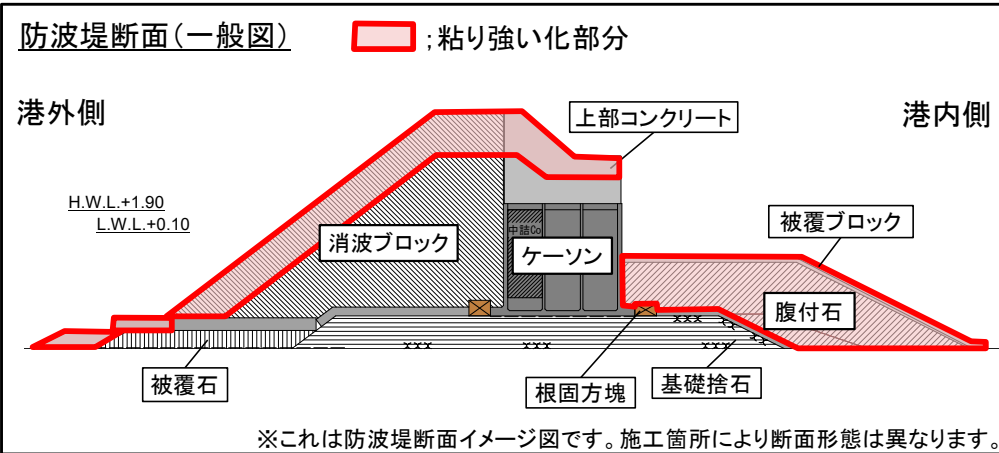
防波堤断面(一般図)

;粘り強い化部分

港外側

港内側

上部コンクリート

H.W.L.+1.90
L.W.L.+0.10

消波ブロック

中詰Co

ケーソン

被覆ブロック

腹付石

被覆石

根固方塊

基礎捨石

※これは防波堤断面イメージ図です。施工箇所により断面形態は異なります。